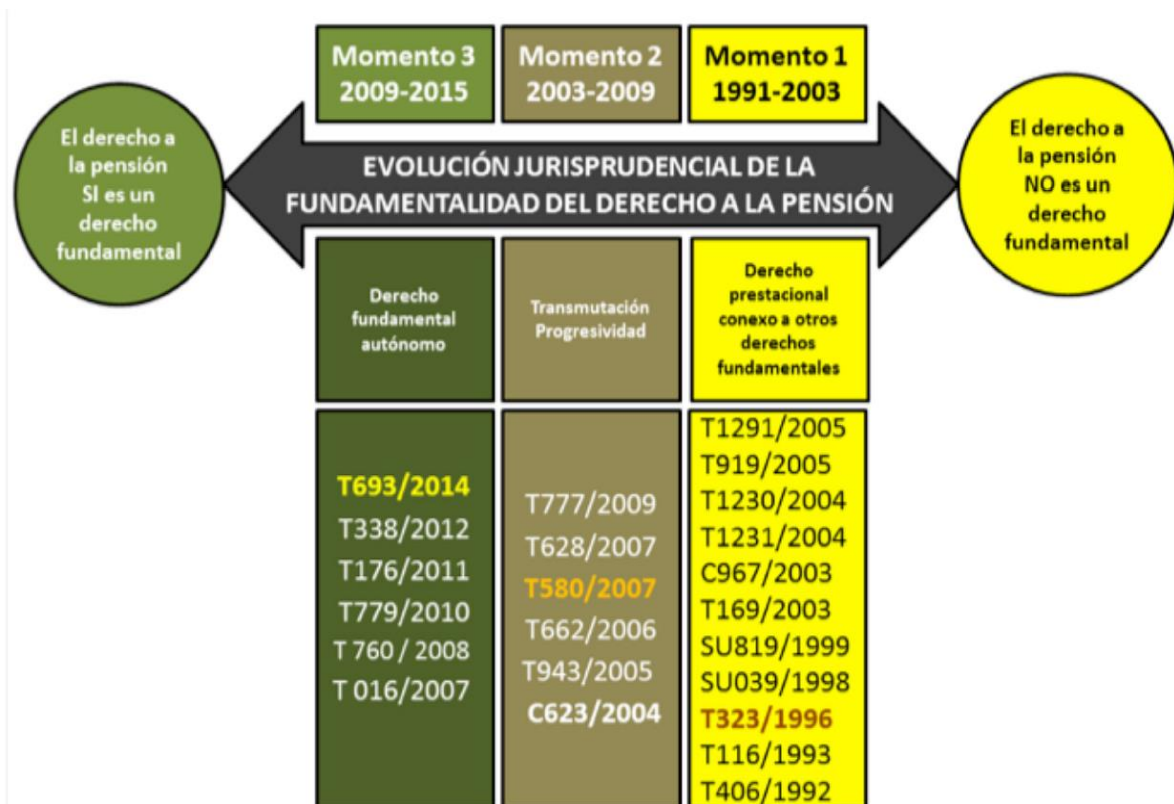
Momento 3
2009-2015

Momento 2
2003-2009

Momento 1
1991-2003

El derecho a la pensión SI es un derecho fundamental

EVOLUCIÓN JURISPRUDENCIAL DE LA FUNDAMENTALIDAD DEL DERECHO A LA PENSIÓN

El derecho a la pensión NO es un derecho fundamental

| Derecho fundamental autónomo | Transmutación Progresividad | Derecho prestacional conexo a otros derechos fundamentales |
|---|---|---|
| T693/2014 | T777/2009 | T1291/2005 |
| T338/2012 | T628/2007 | T919/2005 |
| T176/2011 | T580/2007 | T1230/2004 |
| T779/2010 | T662/2006 | T1231/2004 |
| T 760 / 2008 | T943/2005 | C967/2003 |
| T 016/2007 | C623/2004 | T169/2003 |
| | | SU819/1999 |
| | | SU039/1998 |
| | | T323/1996 |
| | | T116/1993 |
| | | T406/1992 |